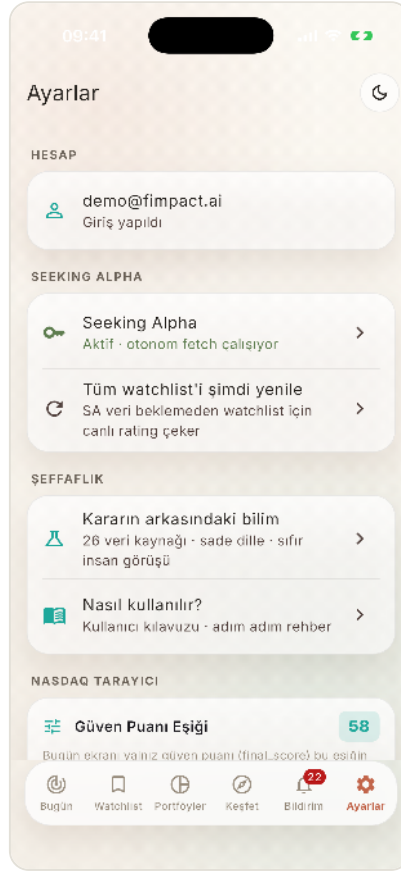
09:41

Ayarlar

HESAP

demo@fimpact.ai
Giriş yapıldı

SEEKING ALPHA

Seeking Alpha
Aktif · otonom fetch çalışıyor

Tüm watchlist'i şimdi yenile
SA veri beklemeden watchlist için canlı rating çeker

ŞEFFAFLIK

Kararın arkasındaki bilim
26 veri kaynağı · sade dille · sıfır insan görüşü

Nasıl kullanılır?
Kullanıcı kılavuzu · adım adım rehber

NASDAQ TARAYICI

Güven Puanı Eşiği
58

Bugün ekranı yalnız güven puanı (final_score) bu eşiğin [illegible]

Bugün
Watchlist
Portföyler
Keşfet
22
Bildirim
Ayarlar